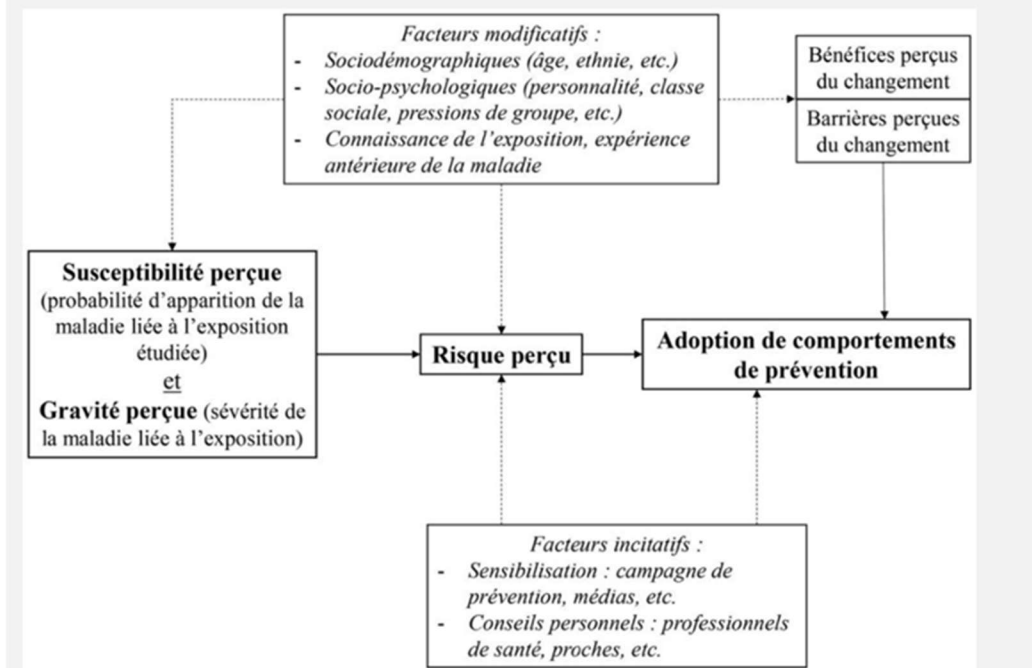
Facteurs modificatifs :
- Sociodémographiques (âge, ethnie, etc.)
- Socio-psychologiques (personnalité, classe sociale, pressions de groupe, etc.)
- Connaissance de l'exposition, expérience antérieure de la maladie

Bénéfices perçus du changement

Barrières perçues du changement

Susceptibilité perçue (probabilité d'apparition de la maladie liée à l'exposition étudiée)
et
Gravité perçue (sévérité de la maladie liée à l'exposition)

Risque perçu

Adoption de comportements de prévention

Facteurs incitatifs :
- Sensibilisation : campagne de prévention, médias, etc.
- Conseils personnels : professionnels de santé, proches, etc.